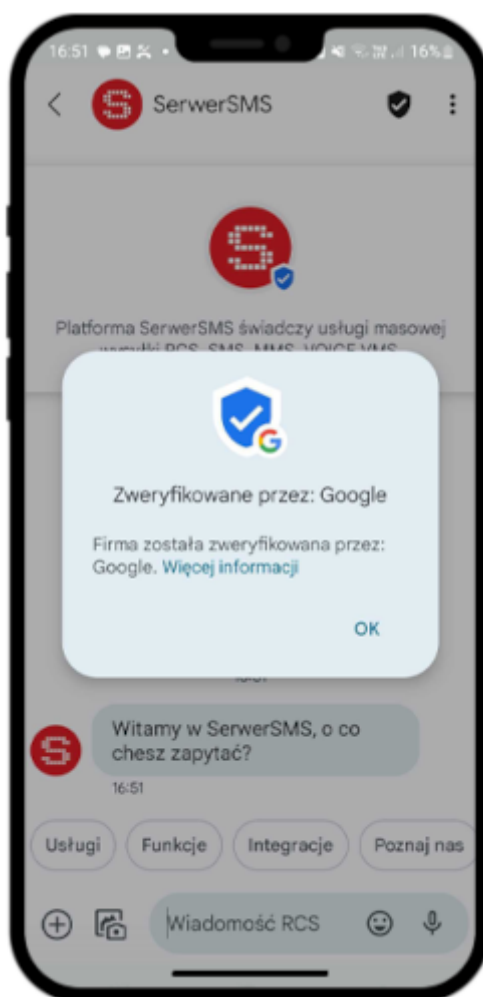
16:51 16%

SerwerSMS

Platforma SerwerSMS świadczy usługi masowej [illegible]

Zweryfikowane przez: Google

Firma została zweryfikowana przez: Google. Więcej informacji

OK

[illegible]

Witamy w SerwerSMS, o co chesz zapytać?

16:51

Usługi
Funkcje
Integracje
Poznaj nas

Wiadomość RCS